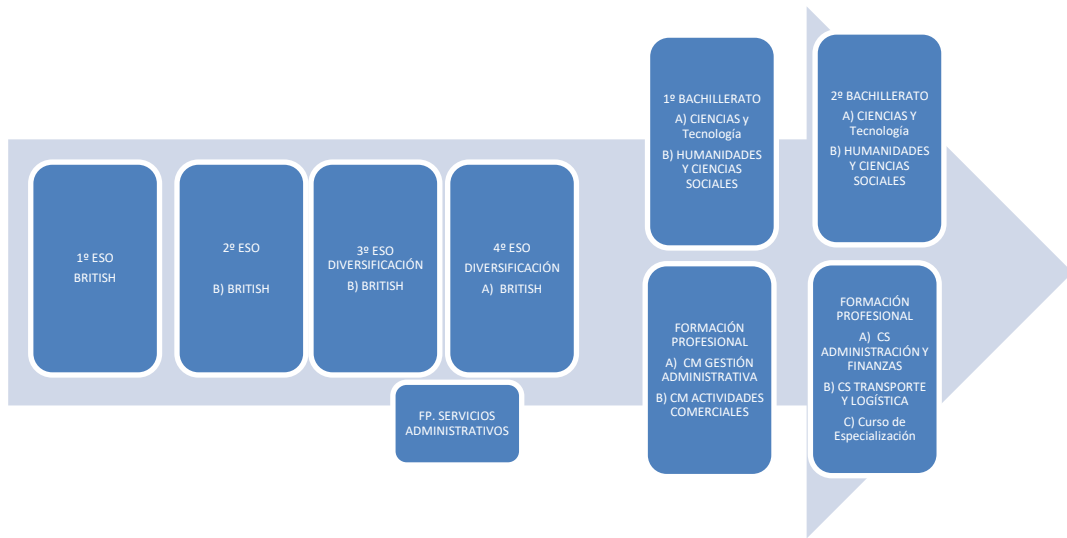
1º ESO
BRITISH

2º ESO

B) BRITISH

3º ESO
DIVERSIFICACIÓN
B) BRITISH

4º ESO
DIVERSIFICACIÓN
A) BRITISH

FP. SERVICIOS ADMINISTRATIVOS

1º BACHILLERATO
A) CIENCIAS y Tecnología
B) HUMANIDADES Y CIENCIAS SOCIALES

FORMACIÓN PROFESIONAL
A) CM GESTIÓN ADMINISTRATIVA
B) CM ACTIVIDADES COMERCIALES

2º BACHILLERATO
A) CIENCIAS Y Tecnología
B) HUMANIDADES Y CIENCIAS SOCIALES

FORMACIÓN PROFESIONAL
A) CS ADMINISTRACIÓN Y FINANZAS
B) CS TRANSPORTE Y LOGÍSTICA
C) Curso de Especialización